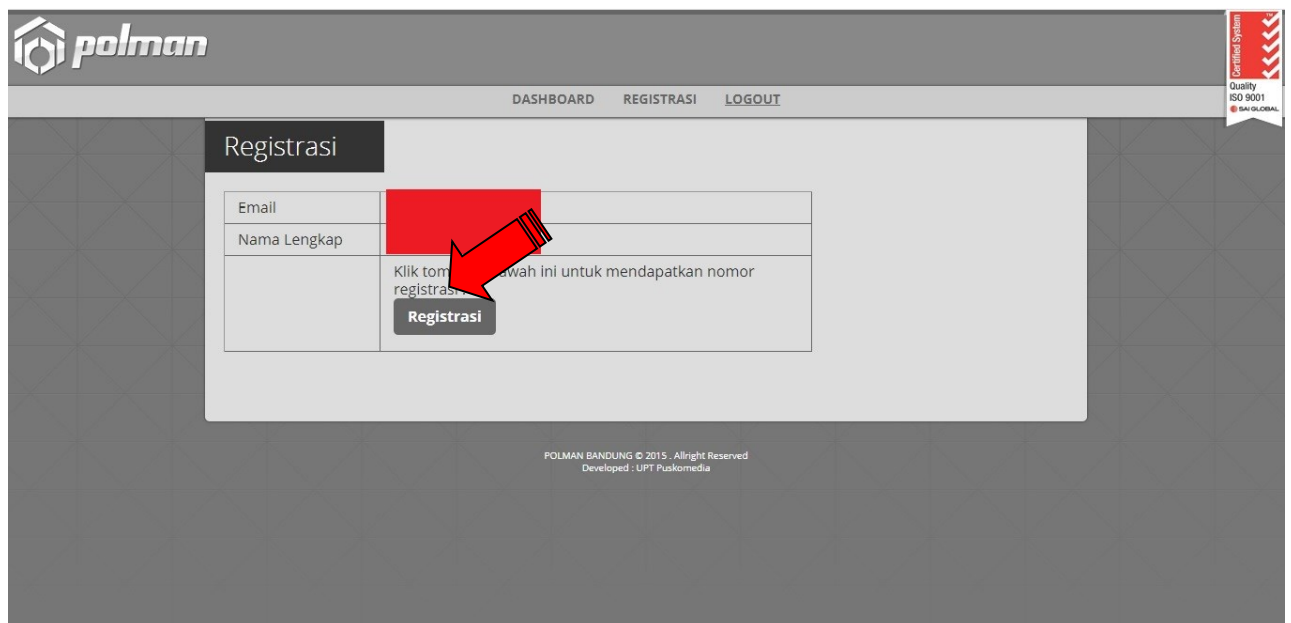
polman

Certified System

Quality ISO 9001

SAI GLOBAL

DASHBOARD REGISTRASI LOGOUT

Registrasi

| Email | |
|---|---|
| Nama Lengkap | |
| | Klik tom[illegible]awah ini untuk mendapatkan nomor registrasi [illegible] Registrasi |

POLMAN BANDUNG © 2015 . Allright Reserved
Developed : UPT Puskomedia